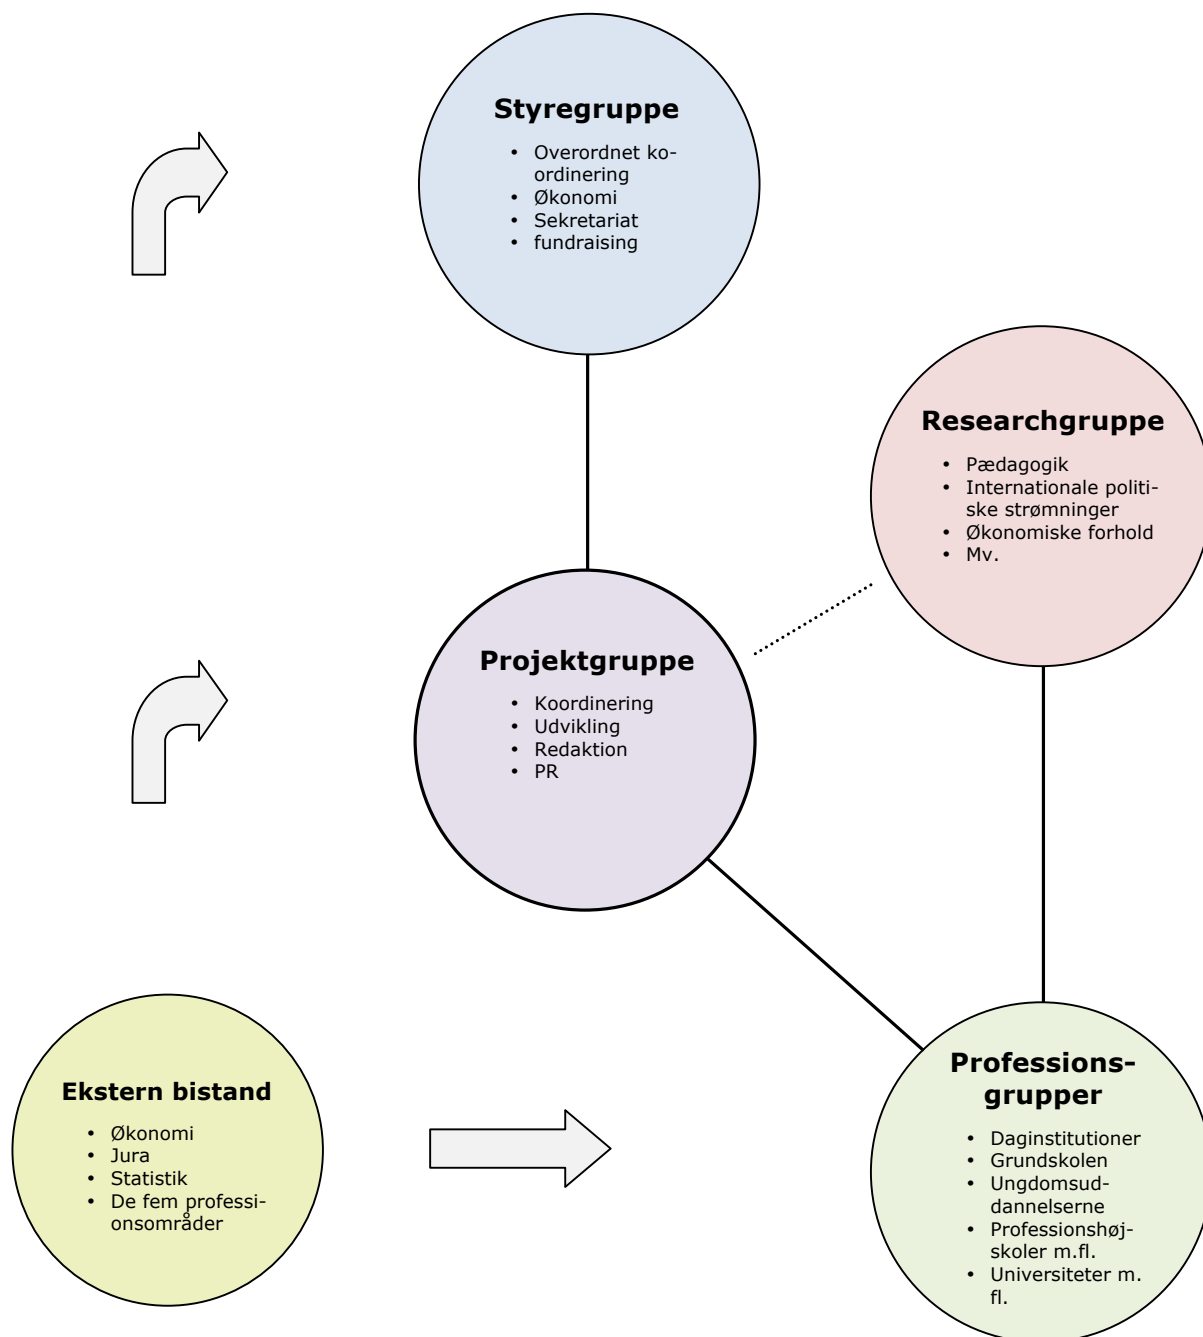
Styregruppe

- Overordnet koordinering
- Økonomi
- Sekretariat
- fundraising

Researchgruppe

- Pædagogik
- Internationale politiske strømninger
- Økonomiske forhold
- Mv.

Projektgruppe

- Koordinering
- Udvikling
- Redaktion
- PR

Ekstern bistand

- Økonomi
- Jura
- Statistik
- De fem professionsområder

Professionsgrupper

- Daginstitutioner
- Grundskolen
- Ungdomsuddannelserne
- Professionshøjskoler m.fl.
- Universiteter m. fl.